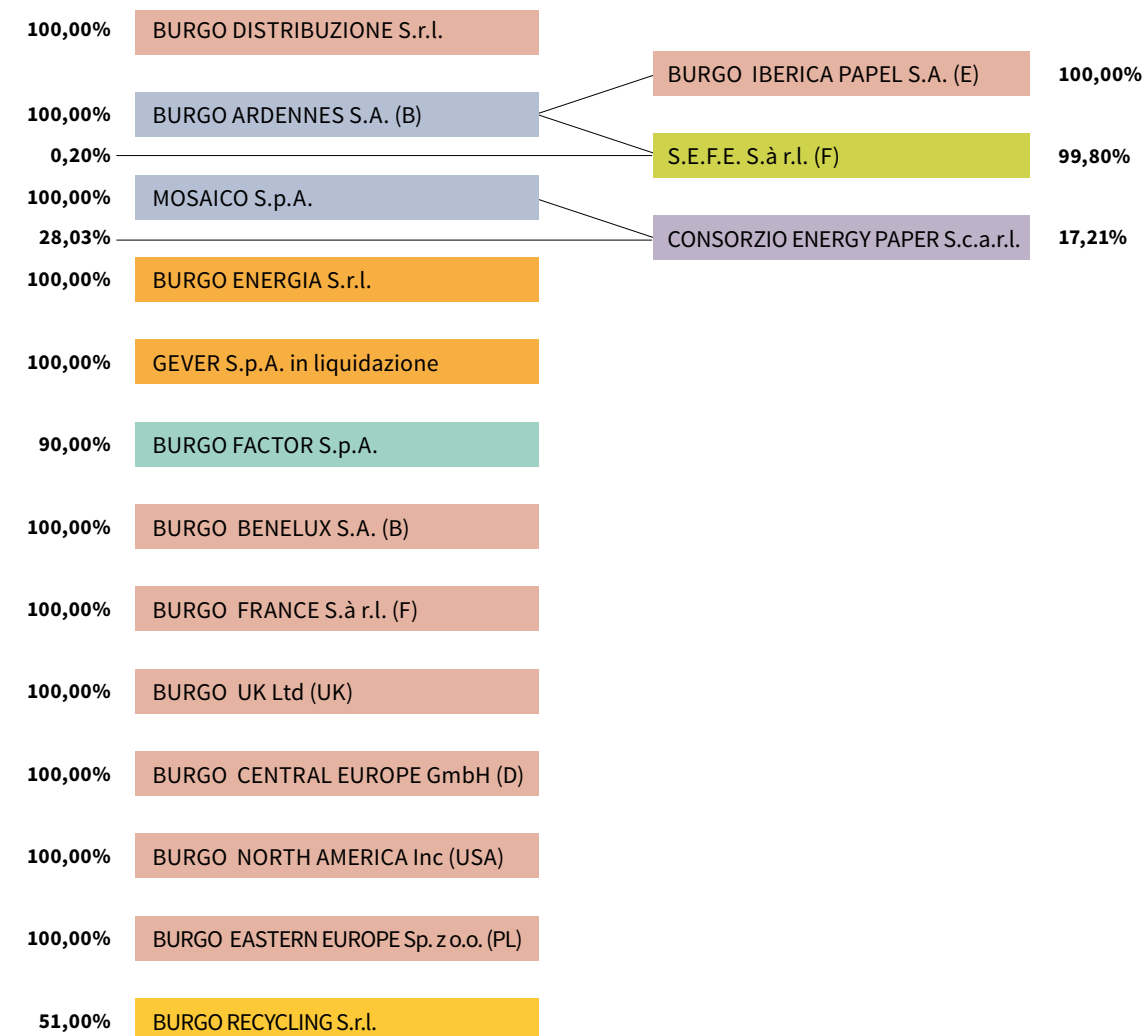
100,00% BURGO DISTRIBUZIONE S.r.l.

BURGO IBERICA PAPEL S.A. (E) 100,00%

100,00% BURGO ARDENNES S.A. (B)

0,20%

S.E.F.E. S.à r.l. (F) 99,80%

100,00% MOSAICO S.p.A.

28,03%

CONSORZIO ENERGY PAPER S.c.a.r.l. 17,21%

100,00% BURGO ENERGIA S.r.l.

100,00% GEVER S.p.A. in liquidazione

90,00% BURGO FACTOR S.p.A.

100,00% BURGO BENELUX S.A. (B)

100,00% BURGO FRANCE S.à r.l. (F)

100,00% BURGO UK Ltd (UK)

100,00% BURGO CENTRAL EUROPE GmbH (D)

100,00% BURGO NORTH AMERICA Inc (USA)

100,00% BURGO EASTERN EUROPE Sp. z o.o. (PL)

51,00% BURGO RECYCLING S.r.l.